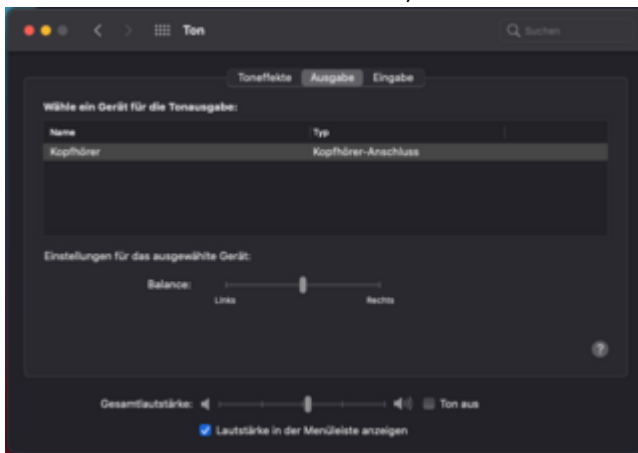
Ton

Suchen

Toneffekte Ausgabe Eingabe

Wähle ein Gerät für die Tonausgabe:

| Name | Typ |
|---|---|
| Kopfhörer | Kopfhörer-Anschluss |

Einstellungen für das ausgewählte Gerät:

Balance:

Links Rechts

?

Gesamtlautstärke: Ton aus

Lautstärke in der Menüleiste anzeigen